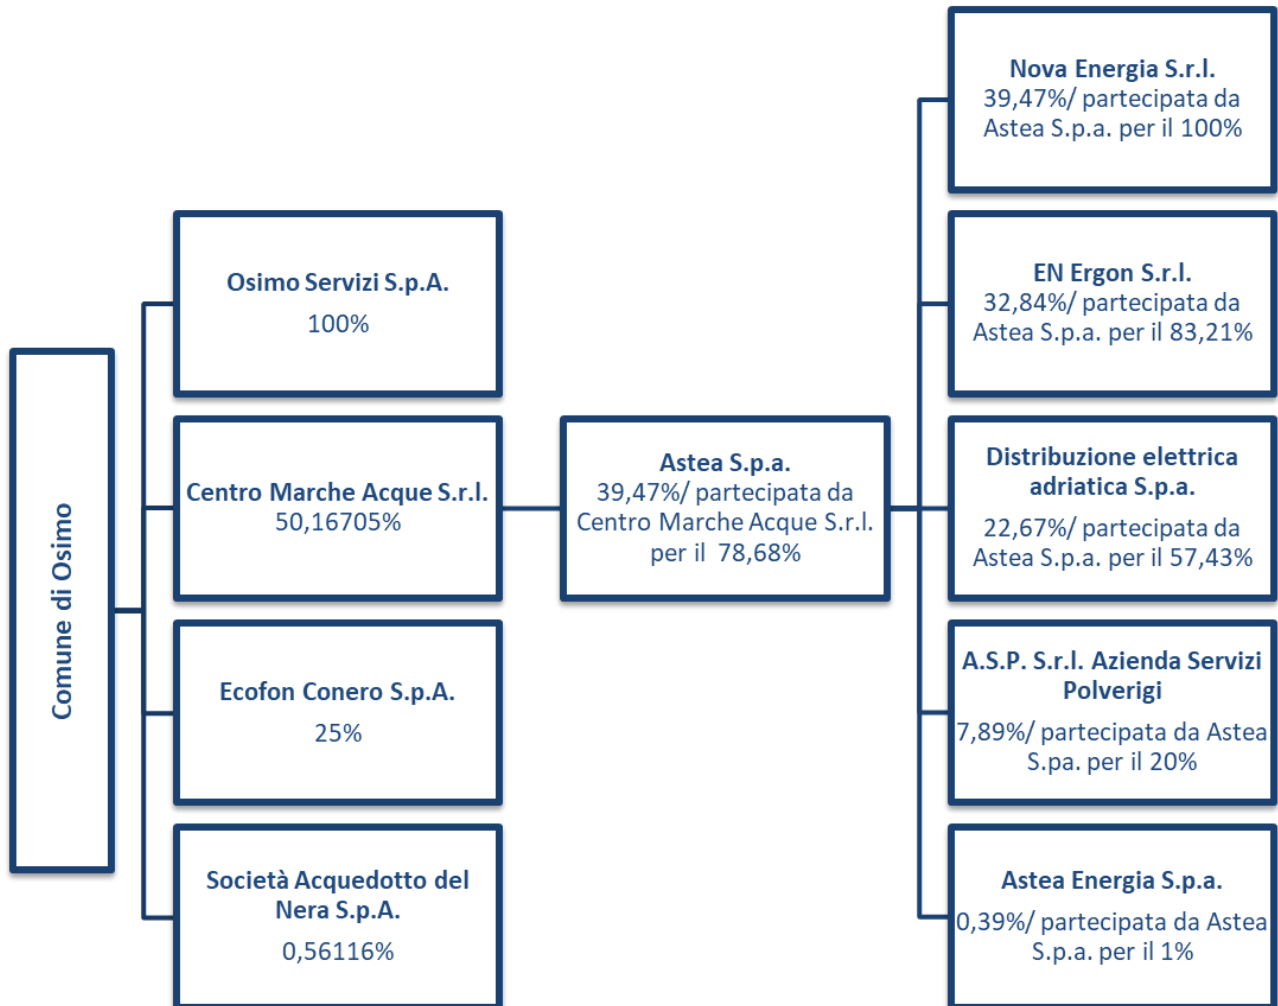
Comune di Osimo

Osimo Servizi S.p.A.
100%

Centro Marche Acque S.r.l.
50,16705%

Ecofon Conero S.p.A.
25%

Società Acquedotto del Nera S.p.A.
0,56116%

Astea S.p.a.
39,47%/ partecipata da Centro Marche Acque S.r.l. per il 78,68%

Nova Energia S.r.l.
39,47%/ partecipata da Astea S.p.a. per il 100%

EN Ergon S.r.l.
32,84%/ partecipata da Astea S.p.a. per il 83,21%

Distribuzione elettrica adriatica S.p.a.
22,67%/ partecipata da Astea S.p.a. per il 57,43%

A.S.P. S.r.l. Azienda Servizi Polverigi
7,89%/ partecipata da Astea S.pa. per il 20%

Astea Energia S.p.a.
0,39%/ partecipata da Astea S.p.a. per il 1%